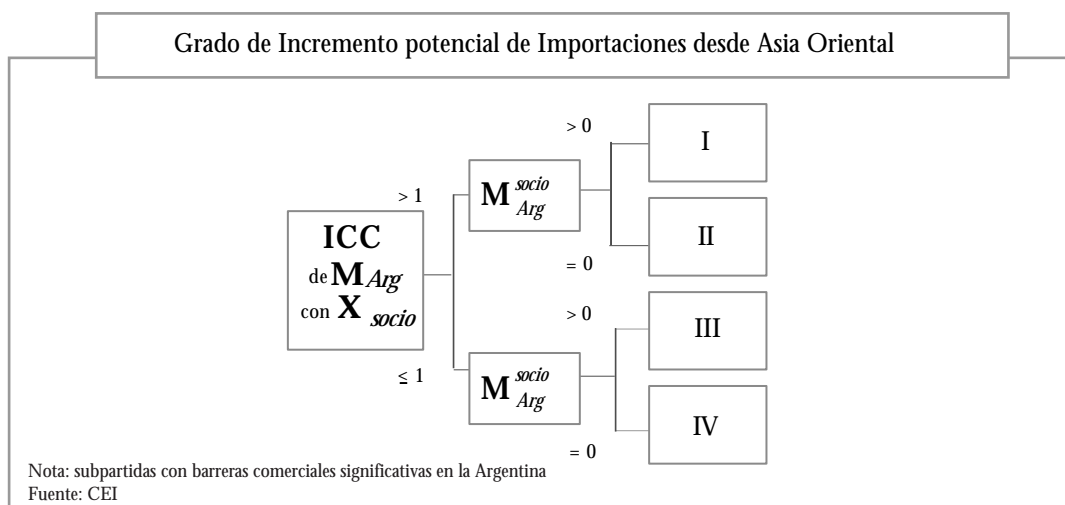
Grado de Incremento potencial de Importaciones desde Asia Oriental

ICC de $\mathbf{M}_{Arg}$ con $\mathbf{X}_{socio}$

> 1

$\mathbf{M}^{socio}_{Arg}$

> 0

I

II

= 0

≤ 1

$\mathbf{M}^{socio}_{Arg}$

> 0

III

IV

= 0

Nota: subpartidas con barreras comerciales significativas en la Argentina
Fuente: CEI